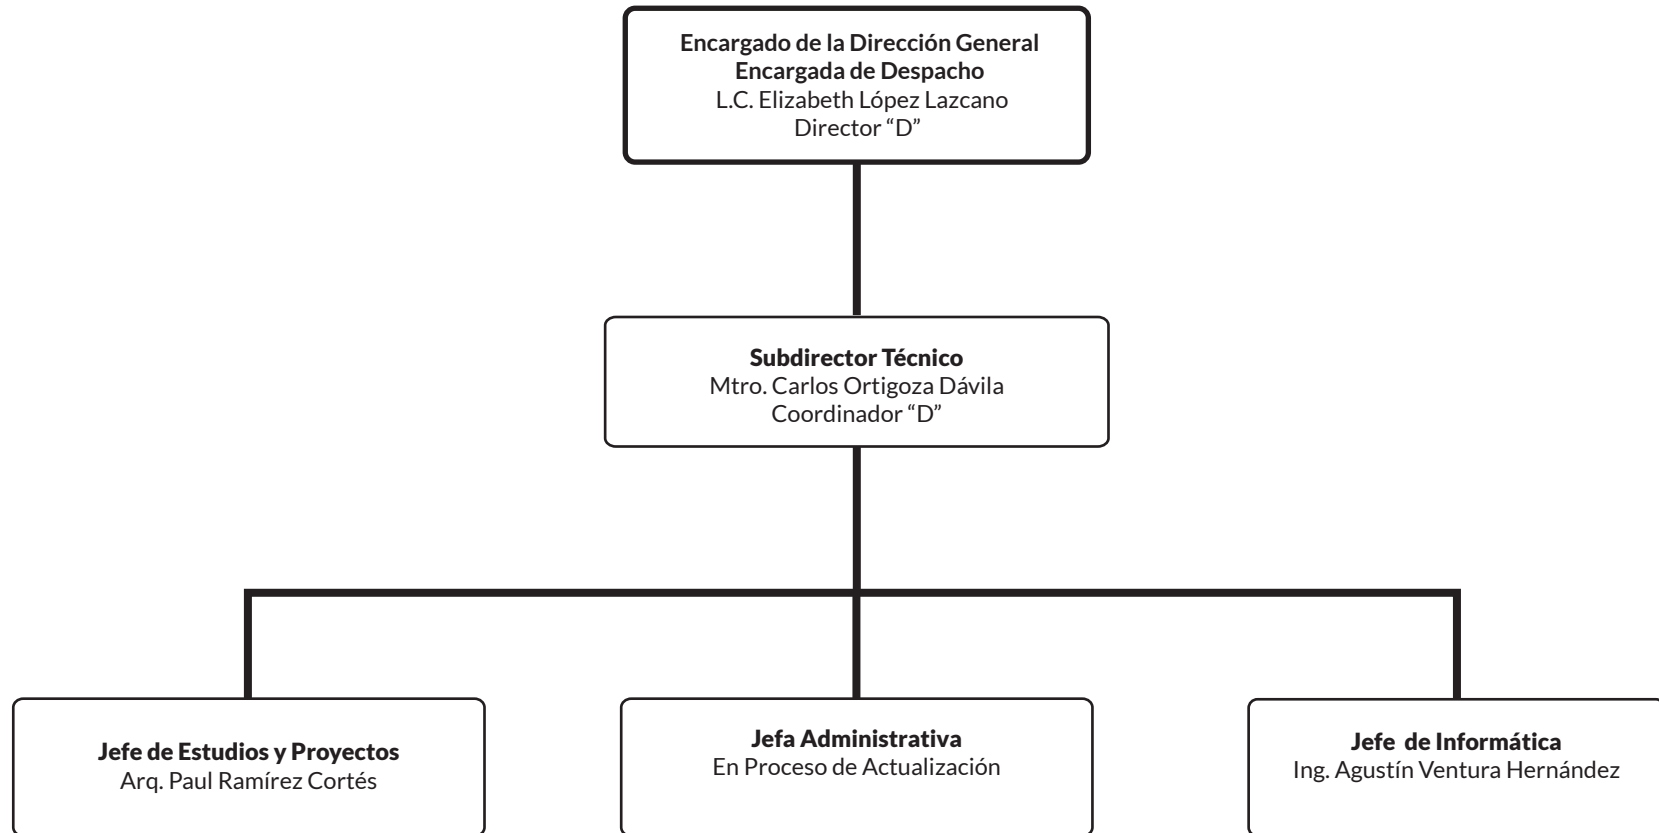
Encargado de la Dirección General
Encargada de Despacho
L.C. Elizabeth López Lazcano
Director “D”

Subdirector Técnico
Mtro. Carlos Ortigoza Dávila
Coordinador “D”

Jefe de Estudios y Proyectos
Arq. Paul Ramírez Cortés

Jefa Administrativa
En Proceso de Actualización

Jefe de Informática
Ing. Agustín Ventura Hernández